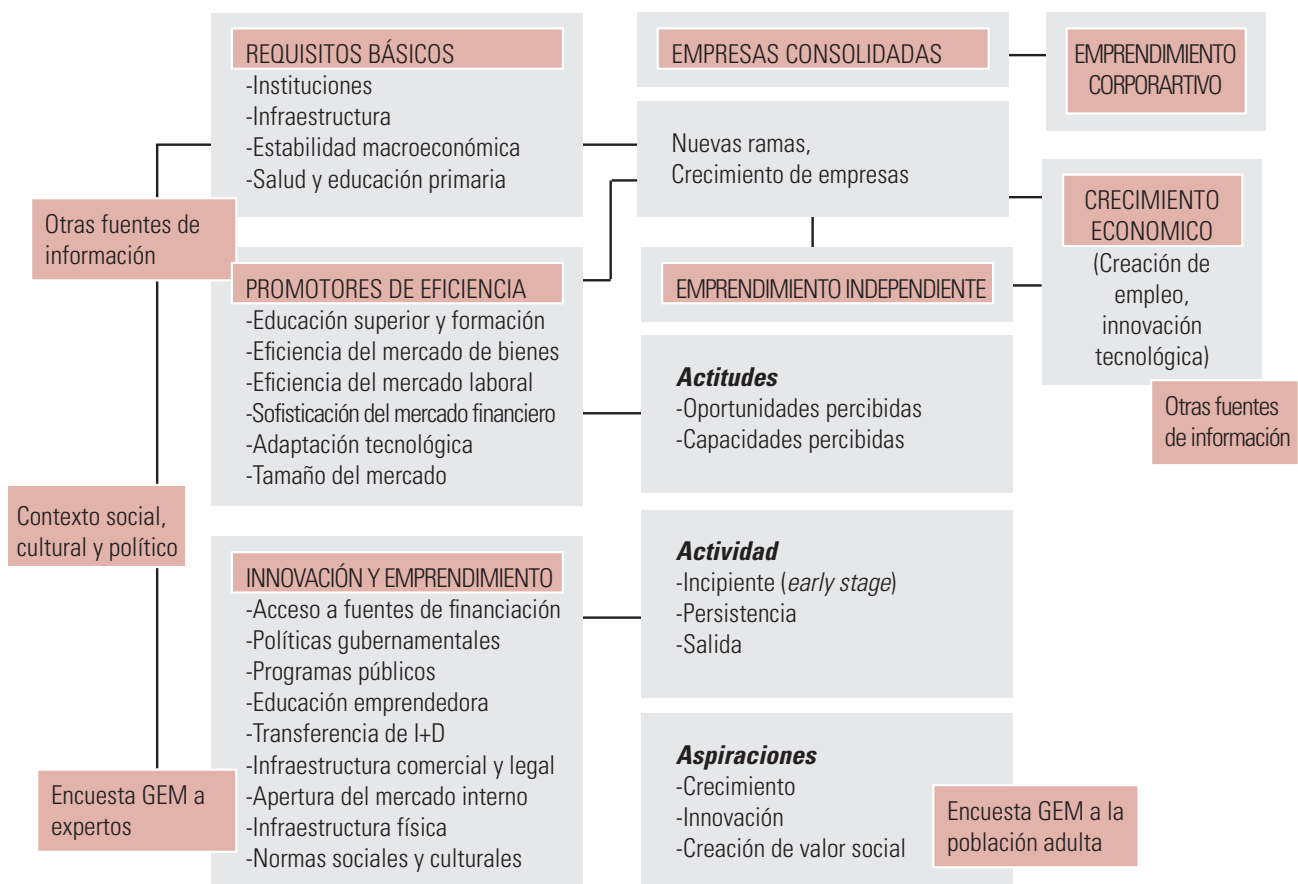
REQUISITOS BÁSICOS
-Instituciones
-Infraestructura
-Estabilidad macroeconómica
-Salud y educación primaria

EMPRESAS CONSOLIDADAS

EMPRENDIMIENTO CORPORARTIVO

Nuevas ramas,
Crecimiento de empresas

Otras fuentes de información

CRECIMIENTO ECONOMICO
(Creación de empleo, innovación tecnológica)

PROMOTORES DE EFICIENCIA
-Educación superior y formación
-Eficiencia del mercado de bienes
-Eficiencia del mercado laboral
-Sofisticación del mercado financiero
-Adaptación tecnológica
-Tamaño del mercado

EMPRENDIMIENTO INDEPENDIENTE

***Actitudes***
-Oportunidades percibidas
-Capacidades percibidas

Otras fuentes de información

Contexto social, cultural y político

INNOVACIÓN Y EMPRENDIMIENTO
-Acceso a fuentes de financiación
-Políticas gubernamentales
-Programas públicos
-Educación emprendedora
-Transferencia de I+D
-Infraestructura comercial y legal
-Apertura del mercado interno
-Infraestructura física
-Normas sociales y culturales

***Actividad***
-Incipiente (*early stage*)
-Persistencia
-Salida

***Aspiraciones***
-Crecimiento
-Innovación
-Creación de valor social

Encuesta GEM a expertos

Encuesta GEM a la población adulta